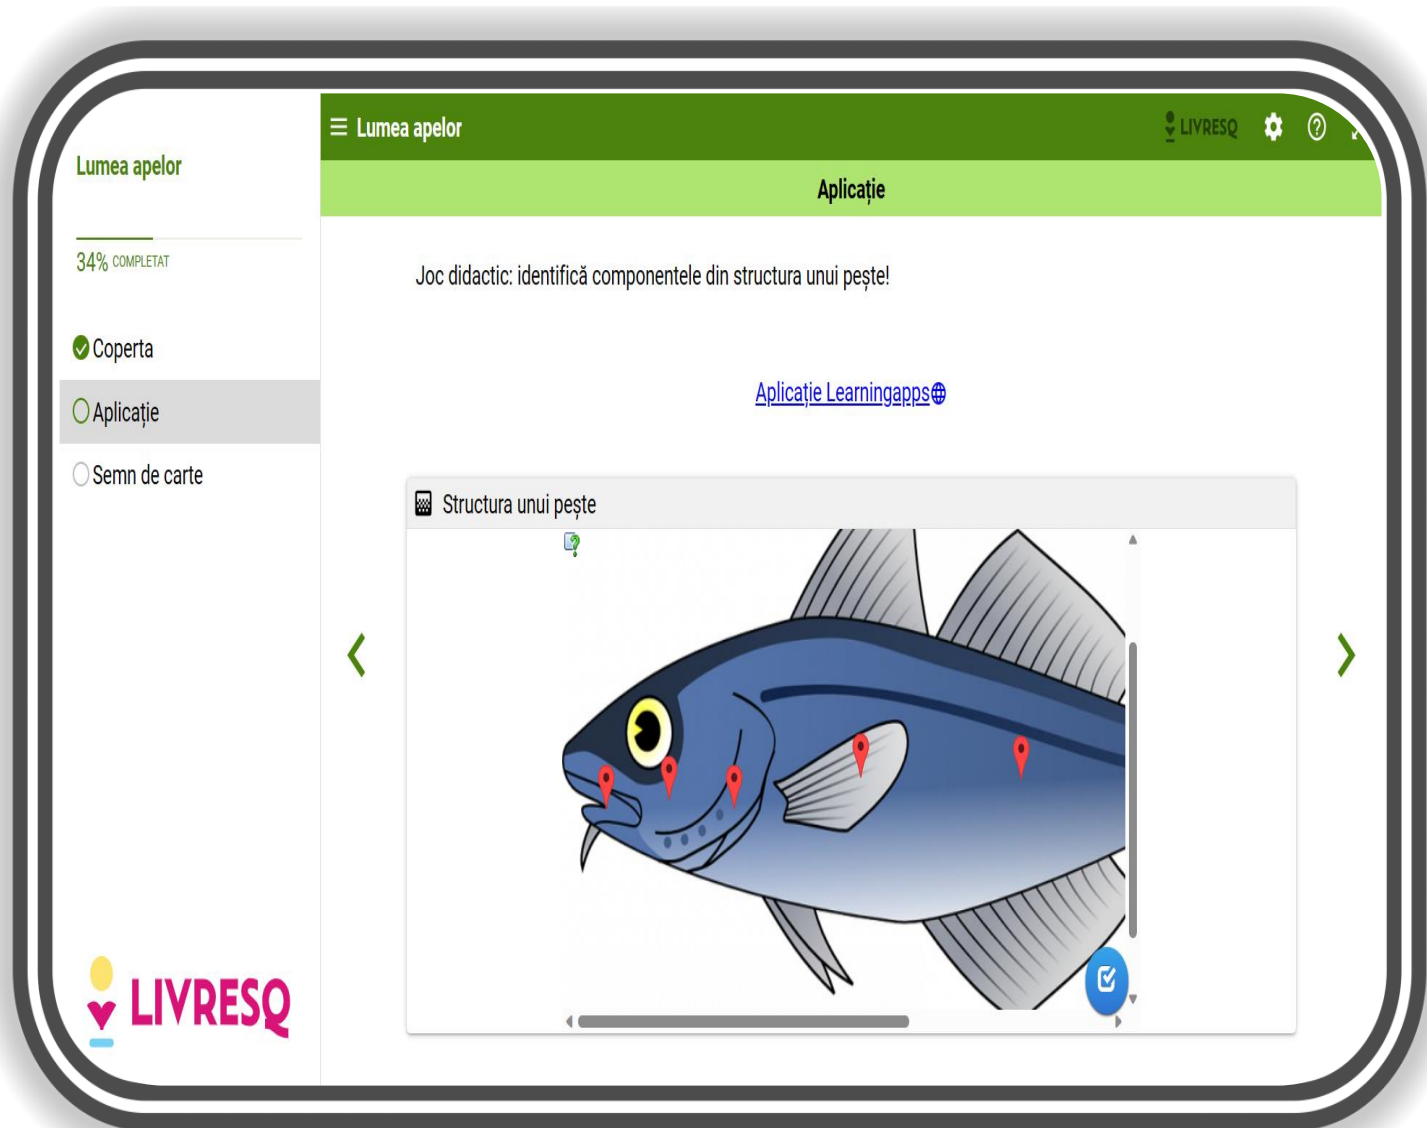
Lumea apelor

34% COMPLETAT

Coperta

Aplicație

Semn de carte

LIVRESQ

☰ Lumea apelor

LIVRESQ

Aplicație

Joc didactic: identifică componentele din structura unui pește!

Aplicație Learningapps

Structura unui pește